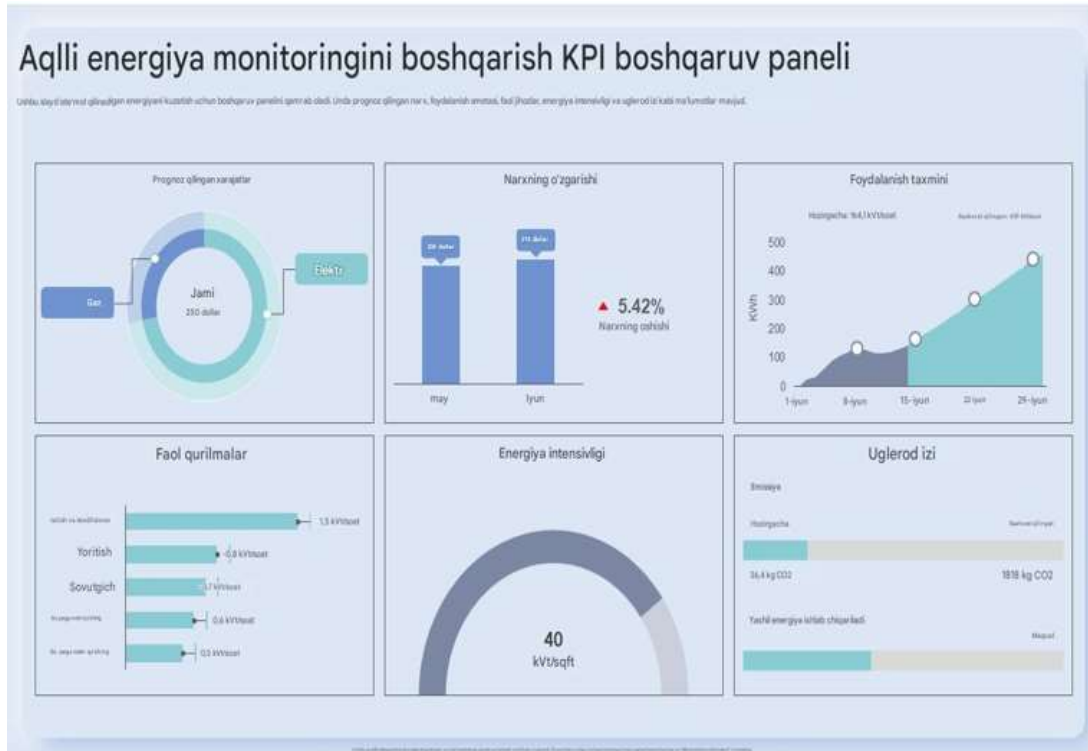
Aqlli energiya monitoringini boshqarish KPI boshqaruv paneli

Ushbu slayd stavrust qilinadigan energiyani kuzatish uchun boshqaruv panelini qamrab oladi. Unda prognoz qilingan narx, foydalanish smetasi, faol jihozlar, energiya intensivligi va uglerod izi kabi ma'lumotlar mavjud.

Prognoz qilingan xarajatlar

Gaz

Elektr

Jami
250 dollar

Narxning o'zgarishi

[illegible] dollar

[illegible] dollar

may

iyun

▲ 5.42%
Narxning oshishi

Foydalanish taxmini

Hozirgacha: 164,1 kVt/soat

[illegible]

500
400
300
200
100
0

KWh

1-iyun
8-iyun
15-iyun
22-iyun
29-iyun

Faol qurilmalar

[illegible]
1,5 kVt/soat

Yoritish
0,8 kVt/soat

Sovutgich
0,7 kVt/soat

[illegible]
0,6 kVt/soat

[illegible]
0,5 kVt/soat

Energiya intensivligi

40
kVt/sqft

Uglerod izi

Emissiya

Hozirgacha

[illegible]

36,4 kg CO2

1818 kg CO2

Yashil energiya ishlab chiqariladi

Mavjud

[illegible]